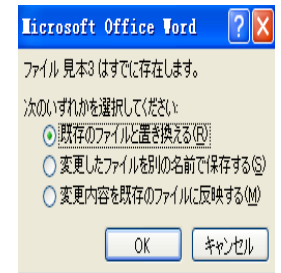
Microsoft Office Word

ファイル 見本3 はすでに存在します。

次のいずれかを選択してください:

既存のファイルと置き換える(R)

変更したファイルを別の名前で保存する(S)

変更内容を既存のファイルに反映する(M)

OK

キャンセル